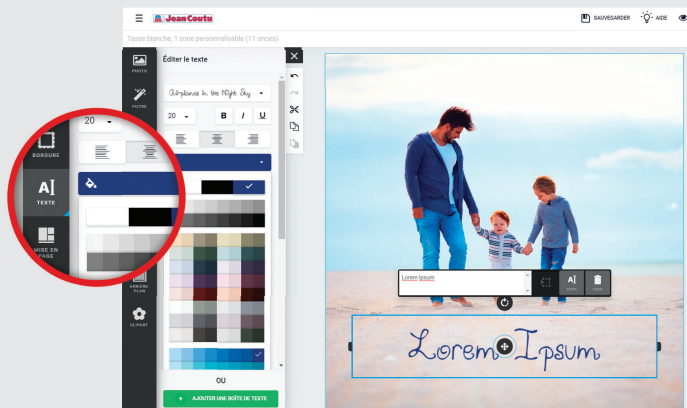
Jean Coutu
SAUVEGARDER AIDE
Tasse blanche, 1 zone personnalisable (11 onces)
PHOTO
FILTRE
BORDURE
TEXTE
MISE EN PAGE
ARRIÈRE-PLAN
CLIPART
Éditer le texte
Airplanes In the Night Sky
20
B I U
20
OU
+ AJOUTER UNE BOÎTE DE TEXTE
Lorem Ipsum
TEXTE
Lorem Ipsum